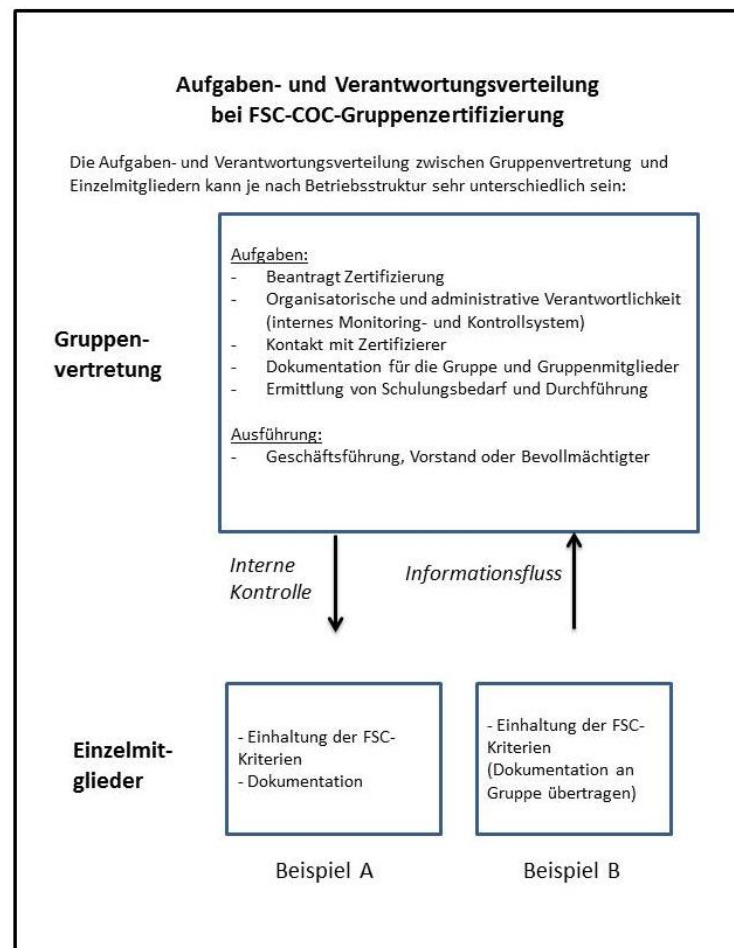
Aufgaben- und Verantwortungsverteilung bei FSC-COC-Gruppenzertifizierung

Die Aufgaben- und Verantwortungsverteilung zwischen Gruppenvertretung und Einzelmitgliedern kann je nach Betriebsstruktur sehr unterschiedlich sein:

Gruppenvertretung

Aufgaben:
- Beantragt Zertifizierung
- Organisatorische und administrative Verantwortlichkeit (internes Monitoring- und Kontrollsystem)
- Kontakt mit Zertifizierer
- Dokumentation für die Gruppe und Gruppenmitglieder
- Ermittlung von Schulungsbedarf und Durchführung

Ausführung:
- Geschäftsführung, Vorstand oder Bevollmächtigter

Interne Kontrolle

Informationsfluss

Einzelmitglieder

- Einhaltung der FSC-Kriterien
- Dokumentation

Beispiel A

- Einhaltung der FSC-Kriterien (Dokumentation an Gruppe übertragen)

Beispiel B